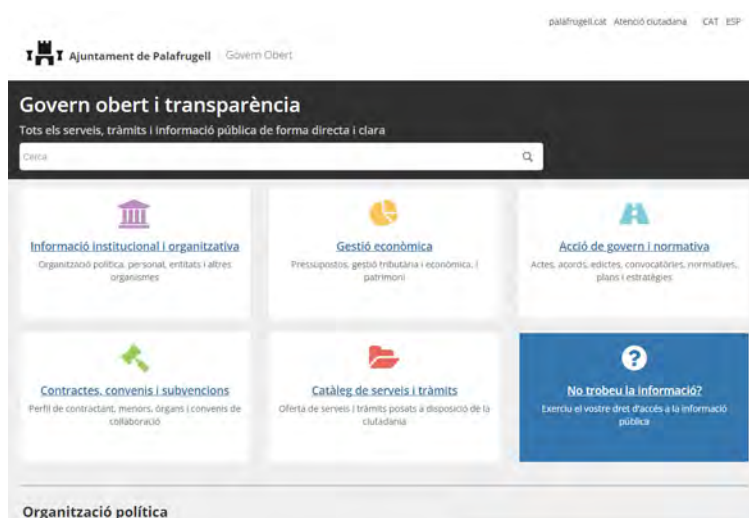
palafrugell.cat Atenció ciutadana CAT ESP

Ajuntament de Palafrugell | Govern Obert

Govern obert i transparència

Tots els serveis, tràmits i informació pública de forma directa i clara

Cerca

Informació institucional i organitzativa

Organització política, personal, entitats i altres organismes

Gestió econòmica

Pressupostos, gestió tributària i econòmica, i patrimoni

Acció de govern i normativa

Actes, acords, edictes, convocatòries, normatives, plans i estratègies

Contractes, convenis i subvencions

Perfil de contractant, menors, òrgans i convenis de col·laboració

Catàleg de serveis i tràmits

Oferta de serveis i tràmits posats a disposició de la ciutadania

No trobeu la informació?

Exerciu el vostre dret d'accés a la informació pública

Organització política